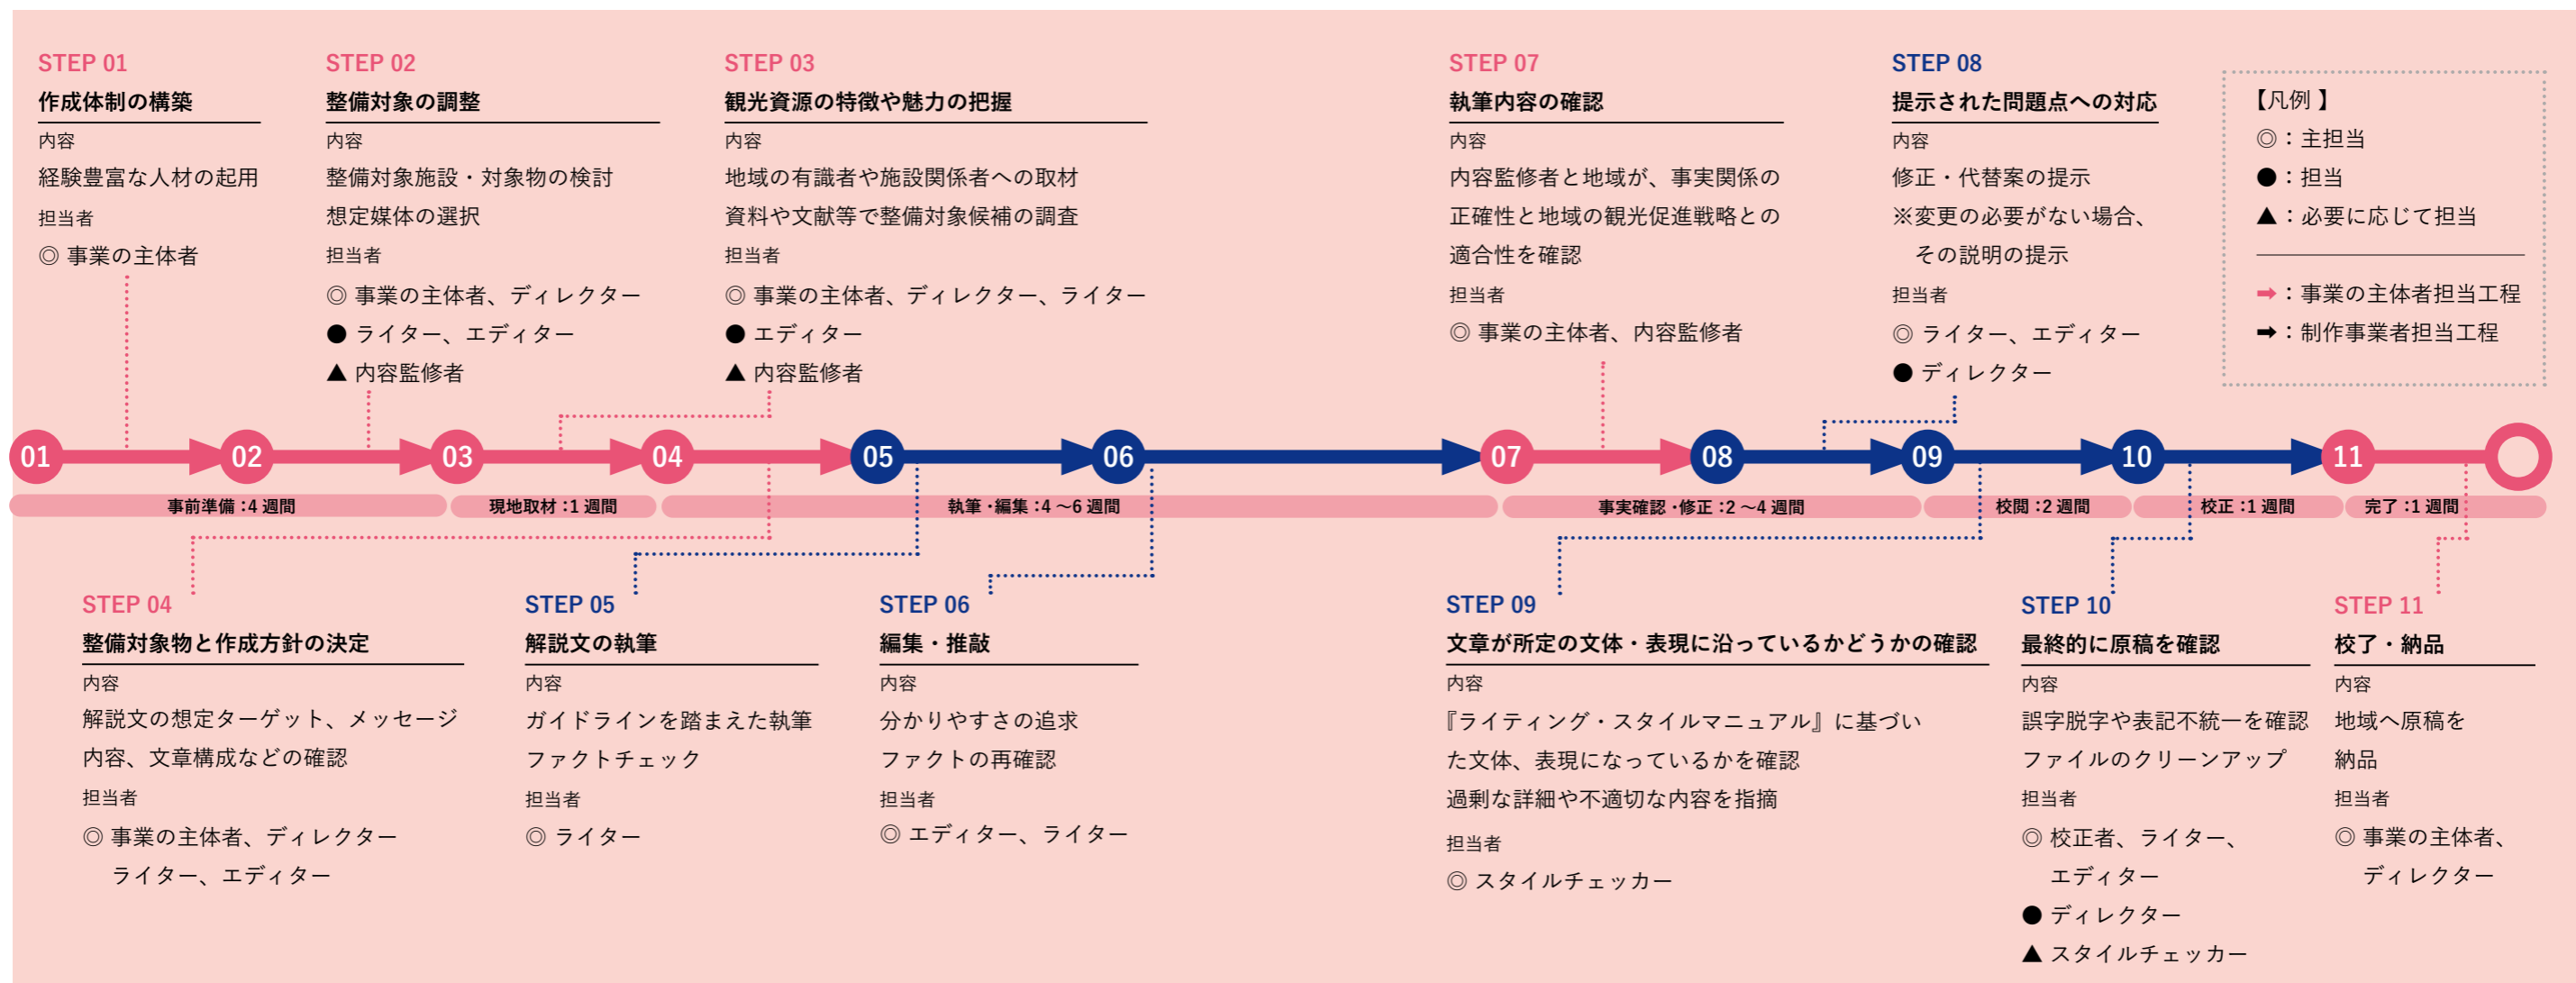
STEP 01
作成体制の構築
内容
経験豊富な人材の起用
担当者
◎ 事業の主体者

STEP 02
整備対象の調整
内容
整備対象施設・対象物の検討
想定媒体の選択
担当者
◎ 事業の主体者、ディレクター
● ライター、エディター
▲ 内容監修者

STEP 03
観光資源の特徴や魅力の把握
内容
地域の有識者や施設関係者への取材
資料や文献等で整備対象候補の調査
担当者
◎ 事業の主体者、ディレクター、ライター
● エディター
▲ 内容監修者

STEP 07
執筆内容の確認
内容
内容監修者と地域が、事実関係の正確性と地域の観光促進戦略との適合性を確認
担当者
◎ 事業の主体者、内容監修者

STEP 08
提示された問題点への対応
内容
修正・代替案の提示
※変更の必要がない場合、その説明の提示
担当者
◎ ライター、エディター
● ディレクター

【凡例】
◎：主担当
●：担当
▲：必要に応じて担当
➡：事業の主体者担当工程
➡：制作事業者担当工程

01 02 03 04 05 06 07 08 09 10 11

事前準備：4 週間
現地取材：1 週間
執筆・編集：4 〜6 週間
事実確認・修正：2 〜4 週間
校閲：2 週間
校正：1 週間
完了：1 週間

STEP 04
整備対象物と作成方針の決定
内容
解説文の想定ターゲット、メッセージ内容、文章構成などの確認
担当者
◎ 事業の主体者、ディレクター、ライター、エディター

STEP 05
解説文の執筆
内容
ガイドラインを踏まえた執筆
ファクトチェック
担当者
◎ ライター

STEP 06
編集・推敲
内容
分かりやすさの追求
ファクトの再確認
担当者
◎ エディター、ライター

STEP 09
文章が所定の文体・表現に沿っているかどうかの確認
内容
『ライティング・スタイルマニュアル』に基づいた文体、表現になっているかを確認
過剰な詳細や不適切な内容を指摘
担当者
◎ スタイルチェッカー

STEP 10
最終的に原稿を確認
内容
誤字脱字や表記不統一を確認
ファイルのクリーンアップ
担当者
◎ 校正者、ライター、エディター
● ディレクター
▲ スタイルチェッカー

STEP 11
校了・納品
内容
地域へ原稿を納品
担当者
◎ 事業の主体者、ディレクター